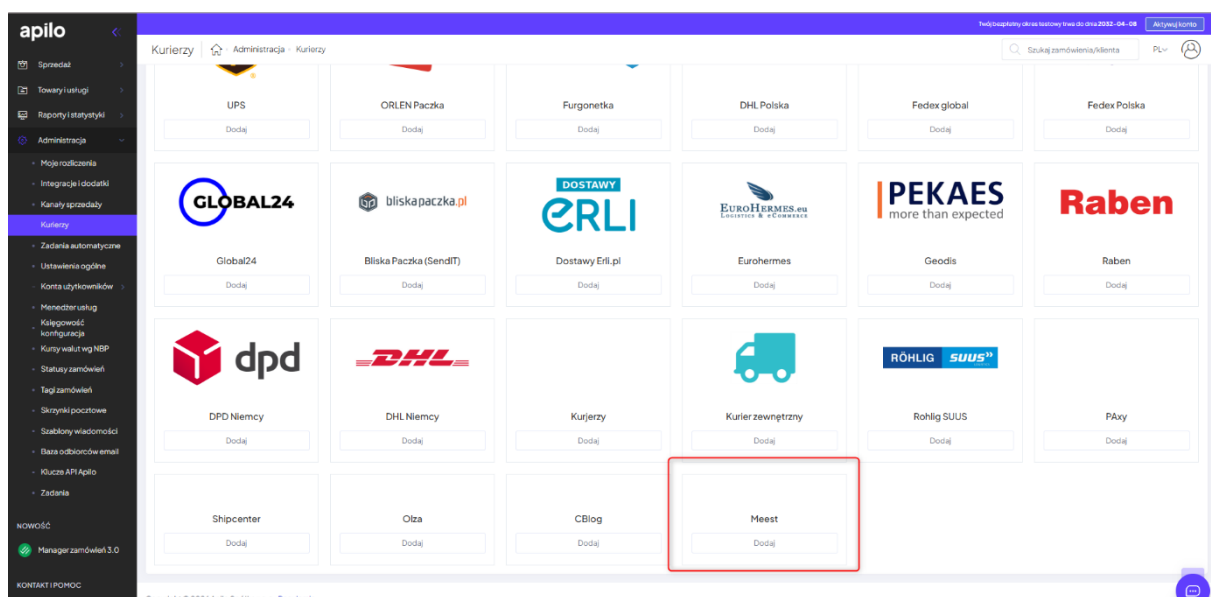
apilo

Twój bezpłatny okres testowy trwa do dnia 2032-04-08 Aktywuj konto

Kurierzy Administracja Kurierzy

Szukaj zamówienia/klienta PL

Sprzedaż
Towary i usługi
Raporty i statystyki
Administracja
Moje rozliczenia
Integracje i dodatki
Kanały sprzedaży
Kurierzy
Zadania automatyczne
Ustawienia ogólne
Konta użytkowników
Menedżer usług
Księgowość konfiguracja
Kursy walut wg NBP
Statusy zamówień
Tagi zamówień
Skrzynki pocztowe
Szablony wiadomości
Baza odbiorców email
Klucze API Apilo
Zadania

NOWOŚĆ
Manager zamówień 3.0

KONTAKT I POMOC

UPS
Dodaj

ORLEN Paczka
Dodaj

Furgonetka
Dodaj

DHL Polska
Dodaj

Fedex global
Dodaj

Fedex Polska
Dodaj

GLOBAL24
Global24
Dodaj

bliskapaczka.pl
Bliska Paczka (SendIT)
Dodaj

DOSTAWY
ERLI
Dostawy Erli.pl
Dodaj

EUROHERMES.eu
LOGISTICS & eCOMMERCE
Eurohermes
Dodaj

PEKAES
more than expected
Geodis
Dodaj

Raben
Raben
Dodaj

dpd
DPD Niemcy
Dodaj

DHL
DHL Niemcy
Dodaj

Kurjerzy
Dodaj

Kurier zewnętrzny
Dodaj

RÖHLIG SUUS
Rohlig SUUS
Dodaj

PAxy
Dodaj

Shipcenter
Dodaj

Olza
Dodaj

CBlog
Dodaj

Meest
Dodaj